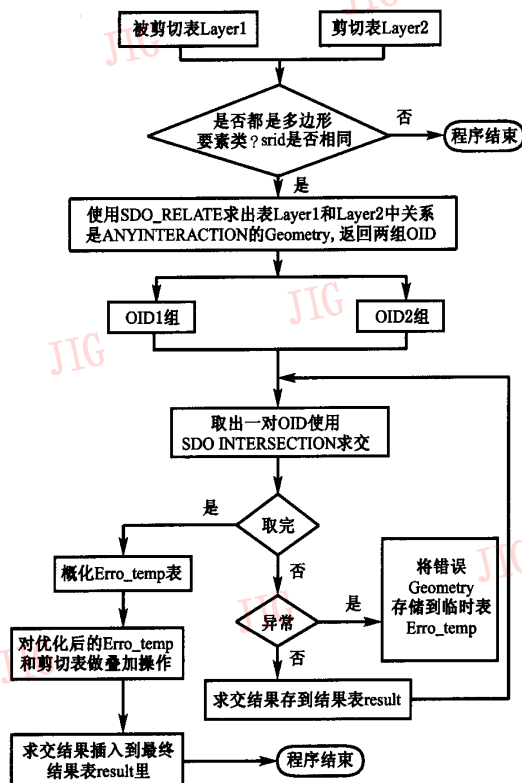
被剪切表Layer1

剪切表Layer2

是否都是多边形要素类？srid是否相同

否

程序结束

是

使用SDO_RELATE求出表Layer1和Layer2中关系是ANYINTERACTION的Geometry，返回两组OID

OID1组

OID2组

取出一对OID使用SDO INTERSECTION求交

是

取完

否

概化Erro_temp表

异常

是

将错误Geometry存储到临时表Erro_temp

否

对优化后的Erro_temp和剪切表做叠加操作

求交结果存到结果表result

求交结果插入到最终结果表result里

程序结束

JIG JIG JIG JIG JIG